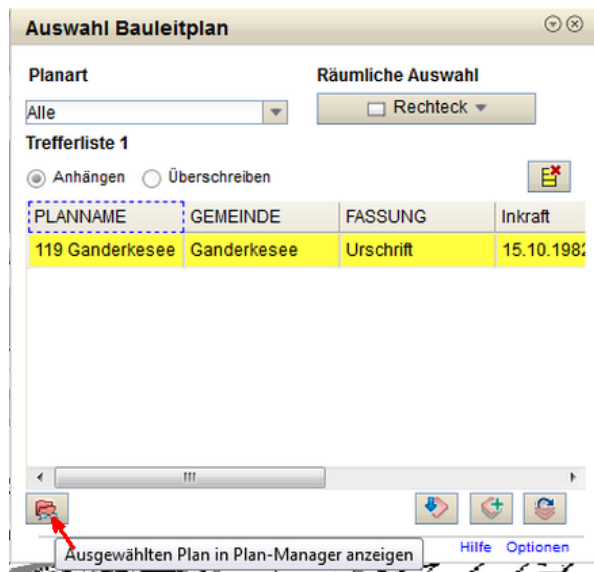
Auswahl Bauleitplan

Planart

Alle

Räumliche Auswahl

Rechteck

Trefferliste 1

Anhängen Überschreiben

| PLANNAME | GEMEINDE | FASSUNG | Inkraft |
|---|---|---|---|
| 119 Ganderkesee | Ganderkesee | Urschrift | 15.10.1982 |

III

Ausgewählten Plan in Plan-Manager anzeigen

Hilfe Optionen